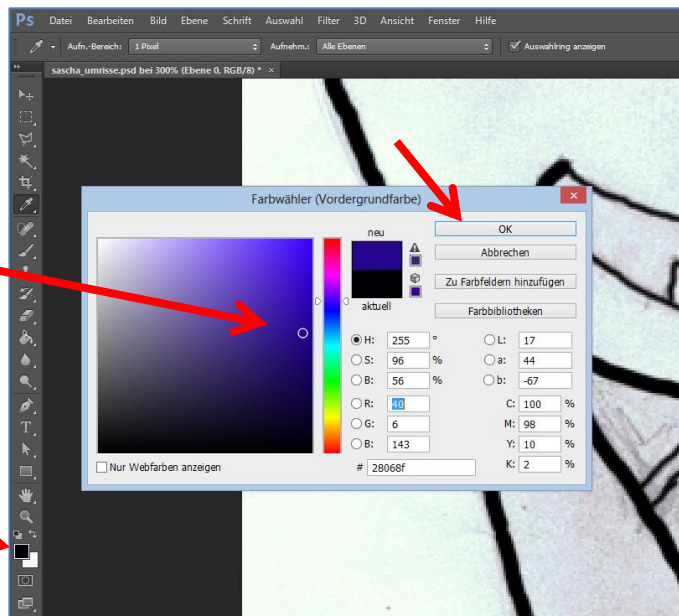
Ps Datei Bearbeiten Bild Ebene Schrift Auswahl Filter 3D Ansicht Fenster Hilfe

Aufn.-Bereich: 1 Pixel Aufnehm.: Alle Ebenen Auswahlring anzeigen

sascha_umrisse.psd bei 300% (Ebene 0, RGB/8) * ×

Farbwähler (Vordergrundfarbe)

neu

aktuell

OK

Abbrechen

Zu Farbfeldern hinzufügen

Farbbibliotheken

H: 255 °
S: 96 %
B: 56 %
R: 40
G: 6
B: 143

L: 17
a: 44
b: -67

C: 100 %
M: 98 %
Y: 10 %
K: 2 %

Nur Webfarben anzeigen

# 28068f